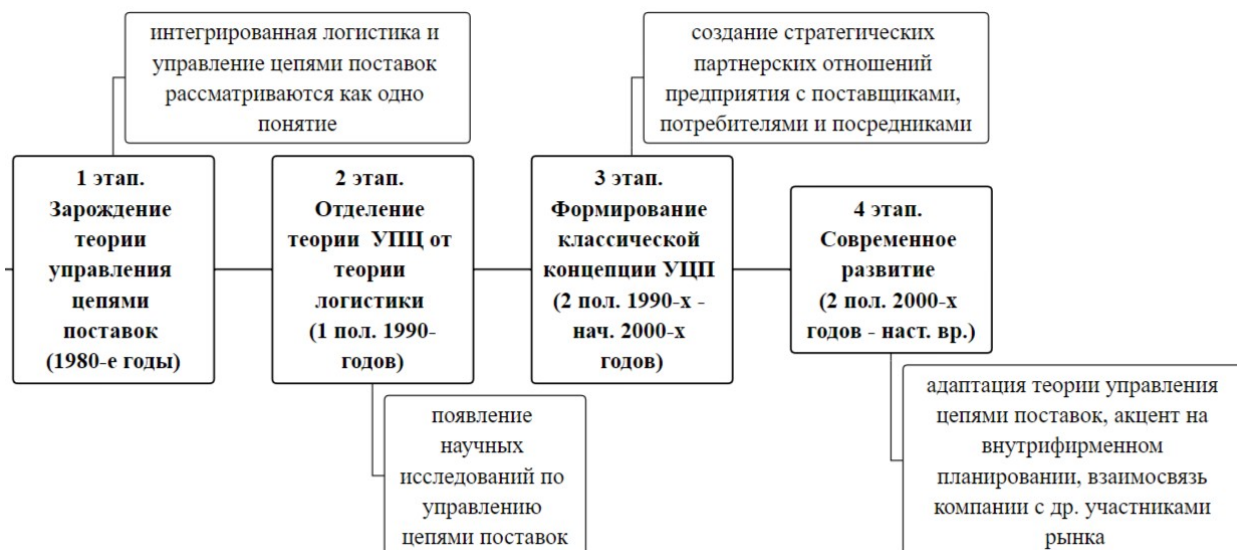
интегрированная логистика и управление цепями поставок рассматриваются как одно понятие

1 этап. Зарождение теории управления цепями поставок (1980-е годы)

2 этап. Отделение теории УПЦ от теории логистики (1 пол. 1990-годов)

появление научных исследований по управлению цепями поставок

создание стратегических партнерских отношений предприятия с поставщиками, потребителями и посредниками

3 этап. Формирование классической концепции УЦП (2 пол. 1990-х - нач. 2000-х годов)

4 этап. Современное развитие (2 пол. 2000-х годов - наст. вр.)

адаптация теории управления цепями поставок, акцент на внутрифирменном планировании, взаимосвязь компании с др. участниками рынка